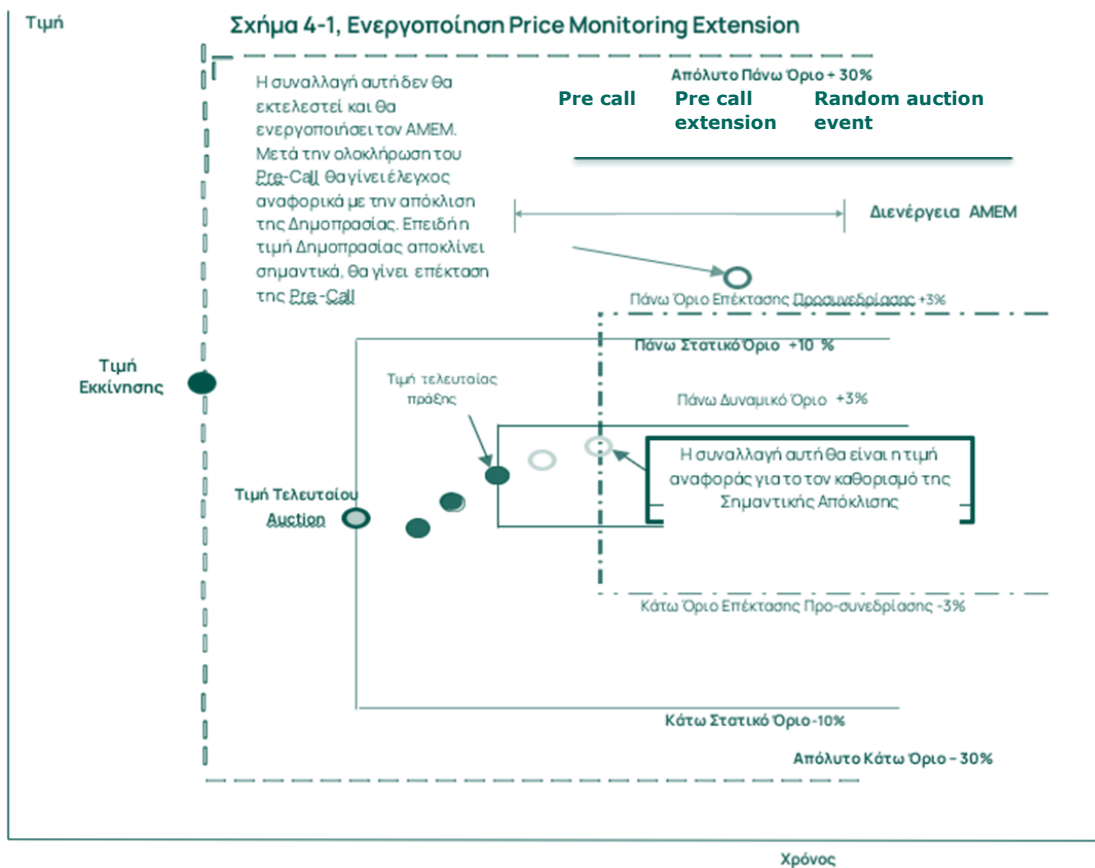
Τιμή

Σχήμα 4-1, Ενεργοποίηση Price Monitoring Extension

Η συναλλαγή αυτή δεν θα εκτελεστεί και θα ενεργοποιήσει τον ΑΜΕΜ. Μετά την ολοκλήρωση του Pre-Call θα γίνει έλεγχος αναφορικά με την απόκλιση της Δημοπρασίας. Επειδή η τιμή Δημοπρασίας αποκλίνει σημαντικά, θα γίνει επέκταση της Pre-Call

Απόλυτο Πάνω Όριο + 30%

Pre call

Pre call extension

Random auction event

Διενέργεια ΑΜΕΜ

Πάνω Όριο Επέκτασης Προσυνεδρίασης +3%

Πάνω Στατικό Όριο +10 %

Τιμή Εκκίνησης

Τιμή τελευταίας πράξης

Πάνω Δυναμικό Όριο +3%

Η συναλλαγή αυτή θα είναι η τιμή αναφοράς για το τον καθορισμό της Σημαντικής Απόκλισης

Τιμή Τελευταίου Auction

Κάτω Όριο Επέκτασης Προ-συνεδρίασης -3%

Κάτω Στατικό Όριο -10%

Απόλυτο Κάτω Όριο - 30%

Χρόνος